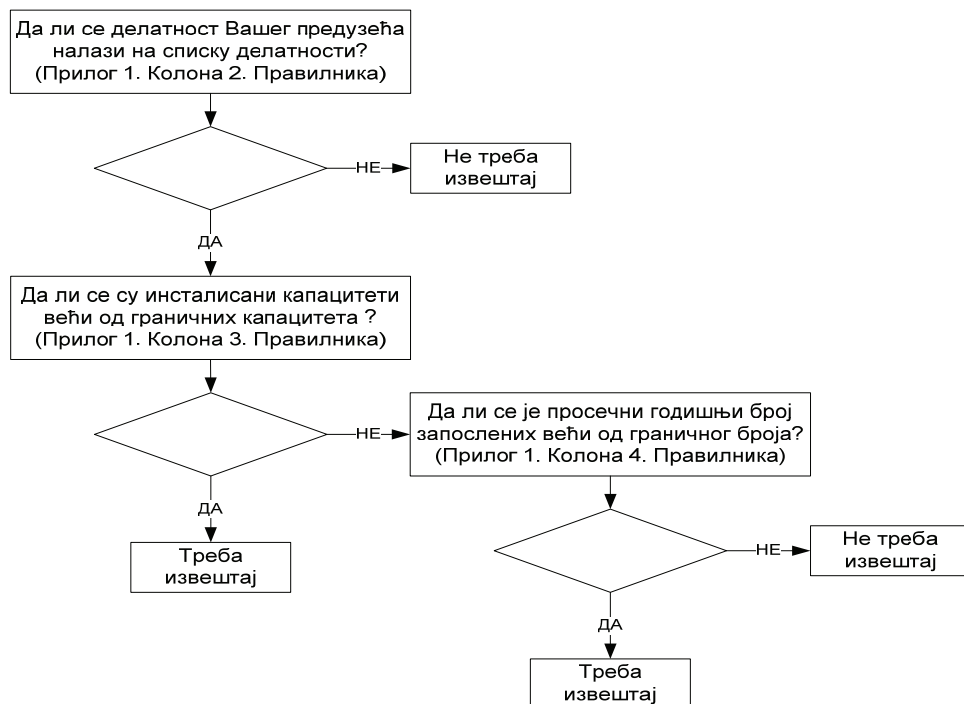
Да ли се делатност Вашег предузећа налази на списку делатности? (Прилог 1. Колона 2. Правилника)

НЕ

Не треба извештај

ДА

Да ли се су инсталисани капацитети већи од граничних капацитета ? (Прилог 1. Колона 3. Правилника)

НЕ

Да ли се је просечни годишњи број запослених већи од граничног броја? (Прилог 1. Колона 4. Правилника)

ДА

Треба извештај

НЕ

Не треба извештај

ДА

Треба извештај